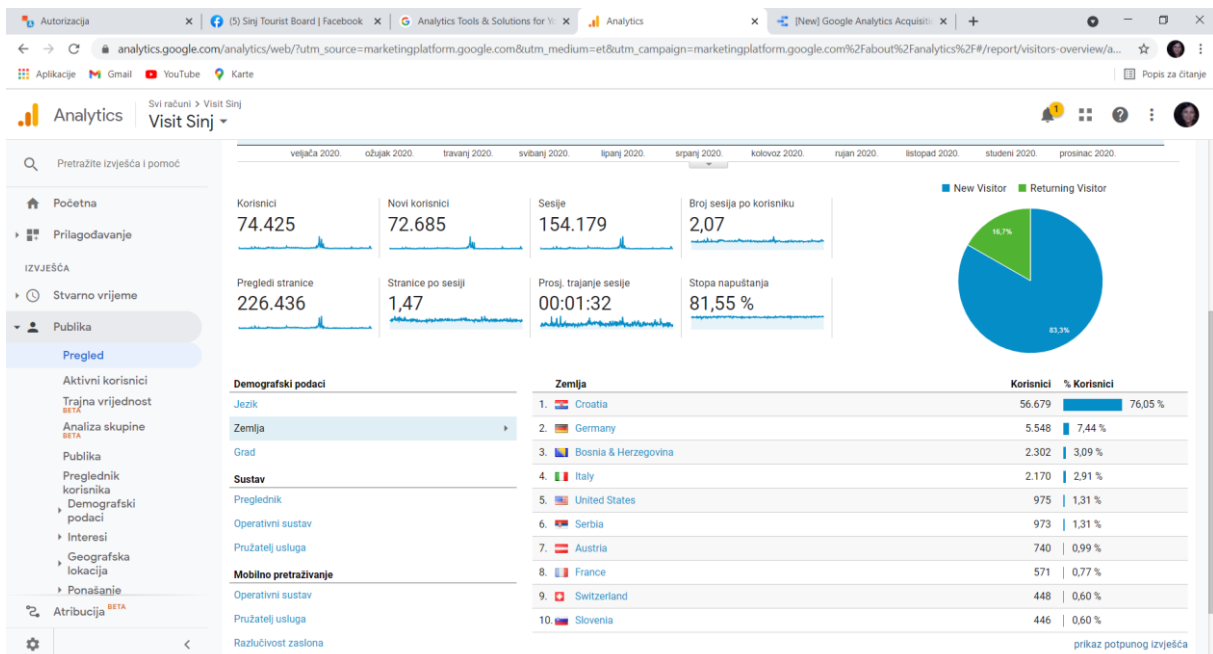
Autorizacija × (5) Sinj Tourist Board | Facebook × Analytics Tools & Solutions for Y × Analytics × [New] Google Analytics Acquisiti × +

analytics.google.com/analytics/web/?utm_source=marketingplatform.google.com&utm_medium=et&utm_campaign=marketingplatform.google.com%2Fabout%2Fanalytics%2F#/report/visitors-overview/a...

Aplikacije Gmail YouTube Karte Popis za čitanje

Analytics Svi računi > Visit Sinj Visit Sinj

1

Pretražite izvješća i pomoć

Početna

Prilagođavanje

IZVJEŠĆA

Stvarno vrijeme

Publika

Pregled

Aktivni korisnici

Trajna vrijednost BETA

Analiza skupine BETA

Publika

Preglednik korisnika

Demografski podaci

Interesi

Geografska lokacija

Ponašanje

Atribucija BETA

veljača 2020. ožujak 2020. travanj 2020. svibanj 2020. lipanj 2020. srpanj 2020. kolovoz 2020. rujan 2020. listopad 2020. studeni 2020. prosinac 2020.

Korisnici 74.425

Novi korisnici 72.685

Sesije 154.179

Broj sesija po korisniku 2,07

Pregledi stranice 226.436

Stranice po sesiji 1,47

Prosj. trajanje sesije 00:01:32

Stopa napuštanja 81,55 %

New Visitor Returning Visitor

16,7%

83,3%

Demografski podaci
Jezik
Zemlja
Grad
Sustav
Preglednik
Operativni sustav
Pružatelj usluga
Mobilno pretraživanje
Operativni sustav
Pružatelj usluga
Razlučivost zaslona

| Zemlja | Korisnici | % Korisnici |
|---|---|---|
| 1. Croatia | 56.679 | 76,05 % |
| 2. Germany | 5.548 | 7,44 % |
| 3. Bosnia & Herzegovina | 2.302 | 3,09 % |
| 4. Italy | 2.170 | 2,91 % |
| 5. United States | 975 | 1,31 % |
| 6. Serbia | 973 | 1,31 % |
| 7. Austria | 740 | 0,99 % |
| 8. France | 571 | 0,77 % |
| 9. Switzerland | 448 | 0,60 % |
| 10. Slovenia | 446 | 0,60 % |

prikaz potpunog izvješća